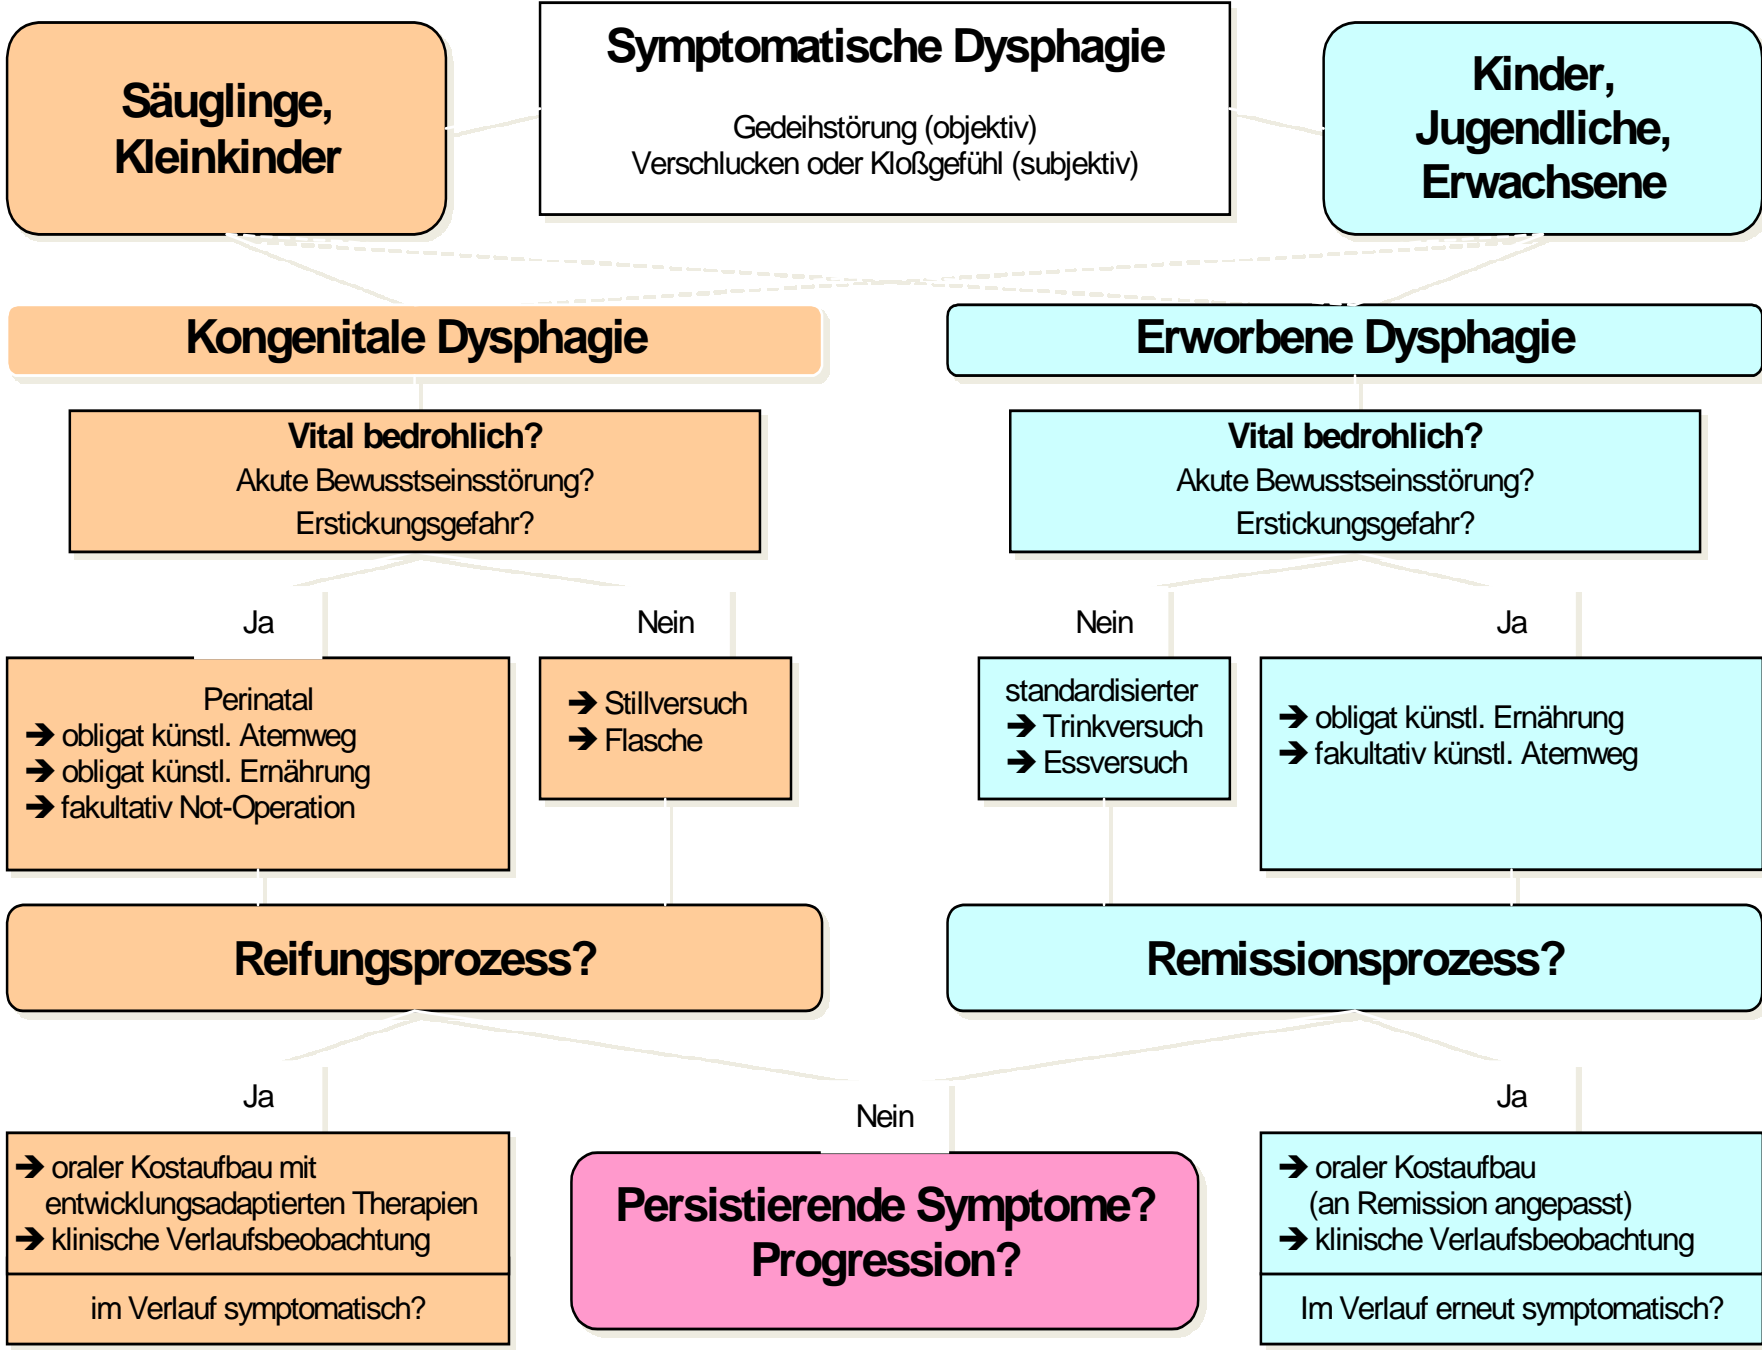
Säuglinge, Kleinkinder

Symptomatische Dysphagie

Gedeihstörung (objektiv)
Verschlucken oder Kloßgefühl (subjektiv)

Kinder, Jugendliche, Erwachsene

Kongenitale Dysphagie

Erworbene Dysphagie

Vital bedrohlich?
Akute Bewusstseinsstörung?
Erstickungsgefahr?

Vital bedrohlich?
Akute Bewusstseinsstörung?
Erstickungsgefahr?

Ja

Nein

Nein

Ja

Perinatal
→ obligat künstl. Atemweg
→ obligat künstl. Ernährung
→ fakultativ Not-Operation

→ Stillversuch
→ Flasche

standardisierter
→ Trinkversuch
→ Essversuch

→ obligat künstl. Ernährung
→ fakultativ künstl. Atemweg

Reifungsprozess?

Remissionsprozess?

Ja

Nein

Ja

→ oraler Kostaufbau mit entwicklungsadaptierten Therapien
→ klinische Verlaufsbeobachtung

im Verlauf symptomatisch?

Persistierende Symptome?
Progression?

→ oraler Kostaufbau (an Remission angepasst)
→ klinische Verlaufsbeobachtung

Im Verlauf erneut symptomatisch?